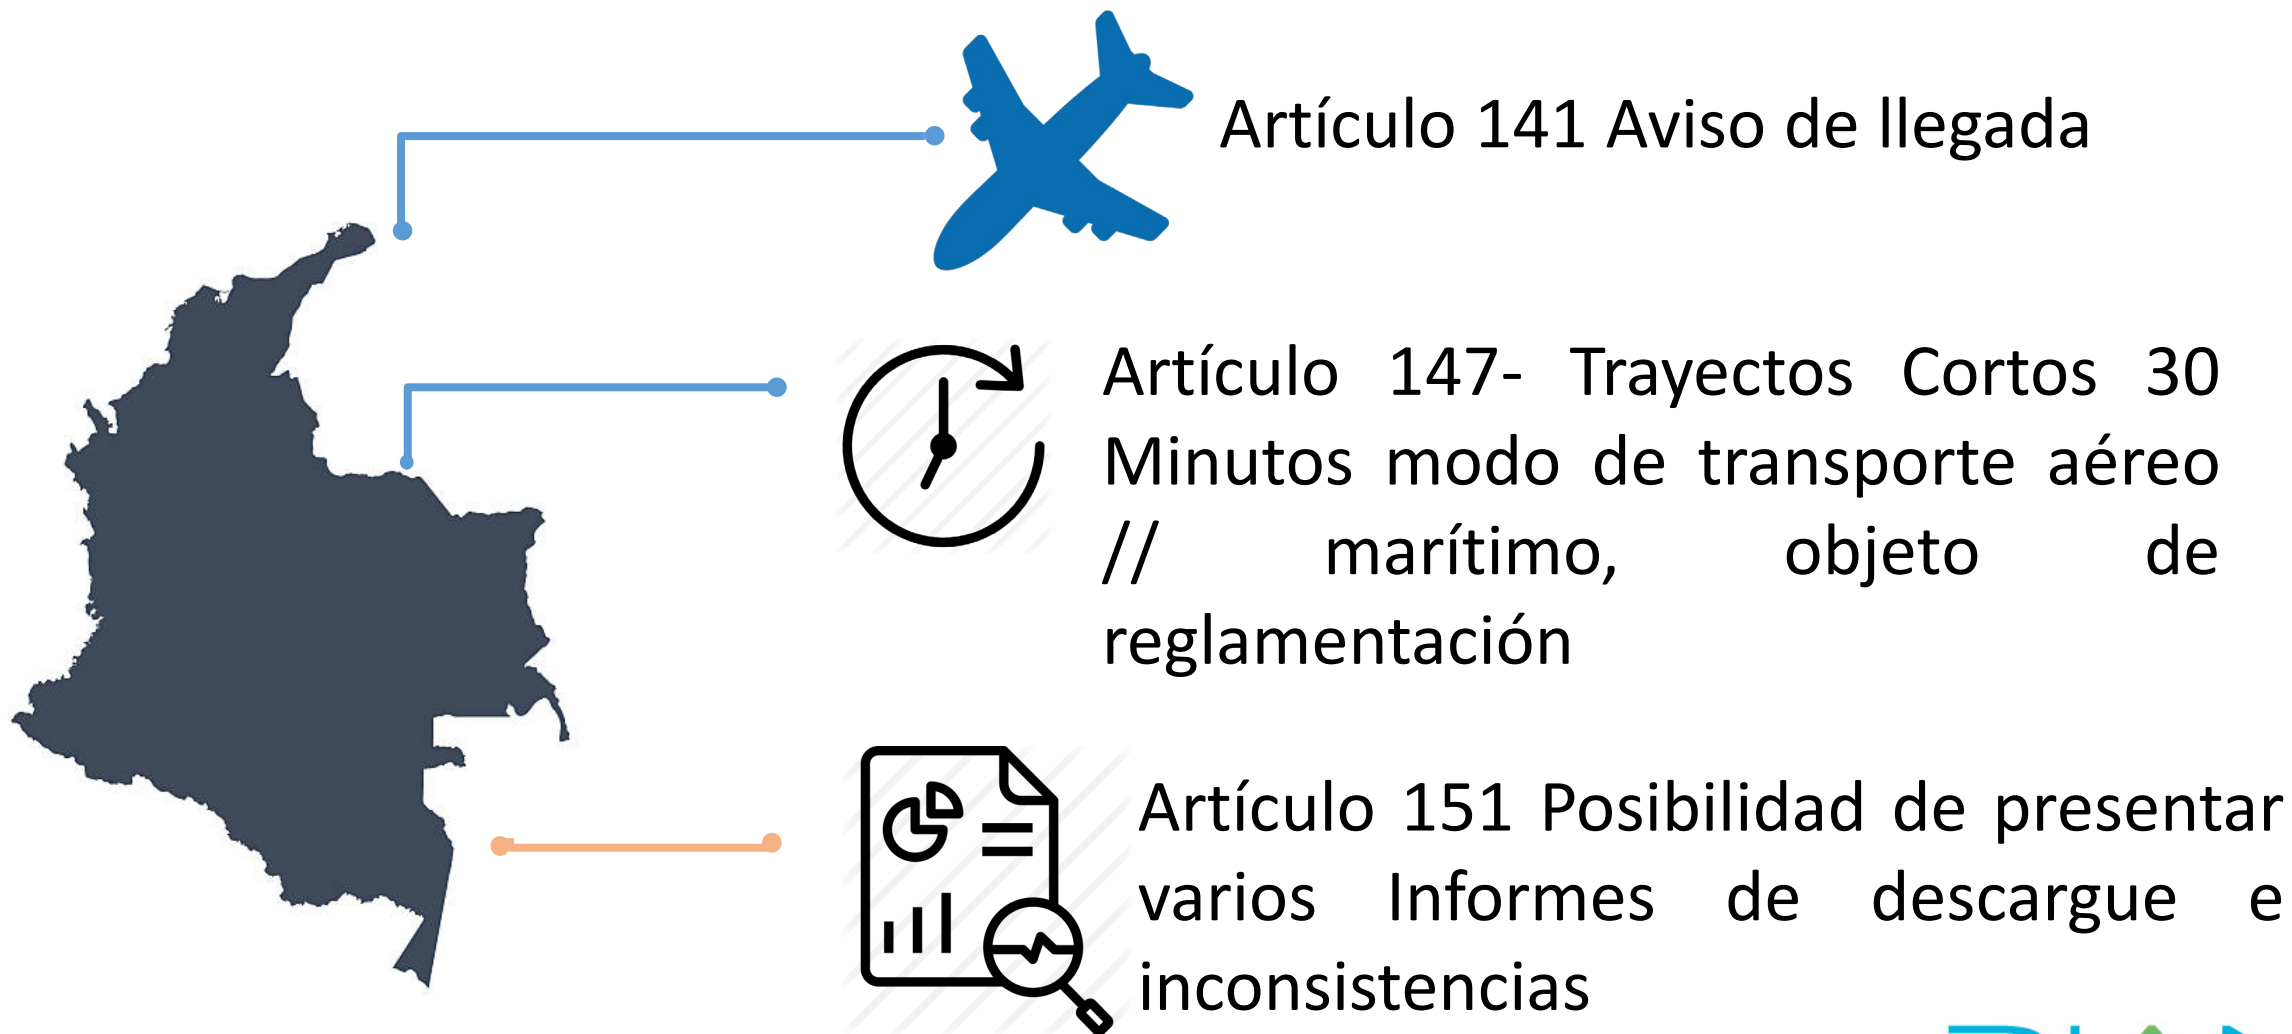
Artículo 141 Aviso de llegada

Artículo 147- Trayectos Cortos 30 Minutos modo de transporte aéreo // marítimo, objeto de reglamentación

Artículo 151 Posibilidad de presentar varios Informes de descargue e inconsistencias